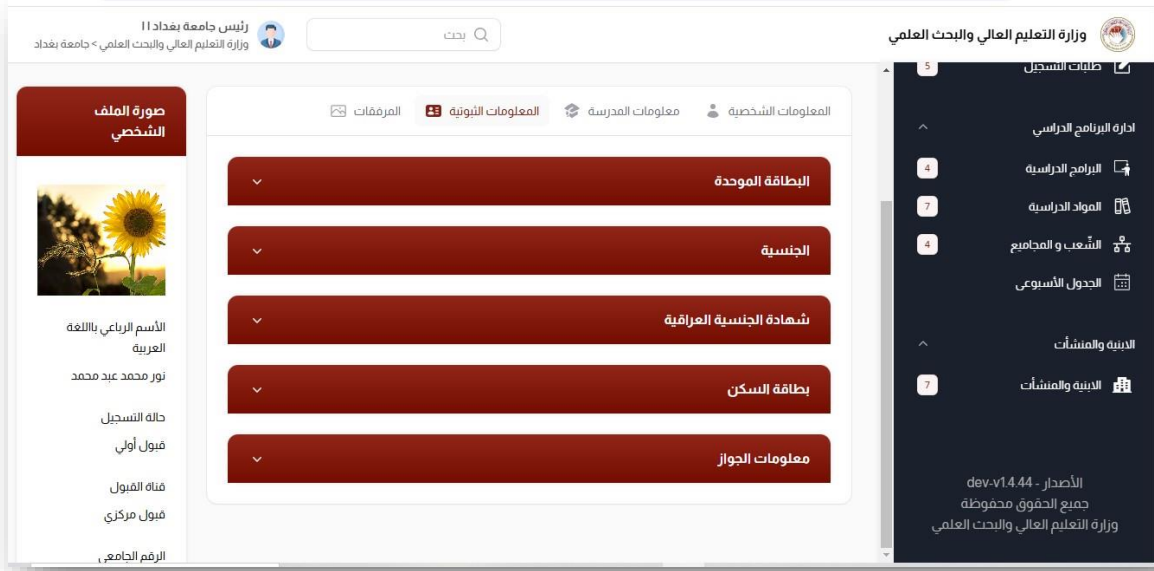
وزارة التعليم العالي والبحث العلمي

بحث

رئيس جامعة بغداد ا ا
وزارة التعليم العالي والبحث العلمي > جامعة بغداد

طلبات التسجيل 5

ادارة البرنامج الدراسي

البرامج الدراسية 4

المواد الدراسية 7

الشّعب و المجاميع 4

الجدول الأسبوعي

الابنية والمنشآت

الابنية والمنشآت 7

الأصدار - dev-v1.4.44
جميع الحقوق محفوظة
وزارة التعليم العالي والبحث العلمي

المعلومات الشخصية | معلومات المدرسة | المعلومات الثبوتية | المرفقات

البطاقة الموحدة

الجنسية

شهادة الجنسية العراقية

بطاقة السكن

معلومات الجواز

صورة الملف الشخصي

الأسم الرباعي باللغة العربية

نور محمد عبد محمد

حالة التسجيل

قبول أولي

قناة القبول

قبول مركزي

الرقم الجامعي